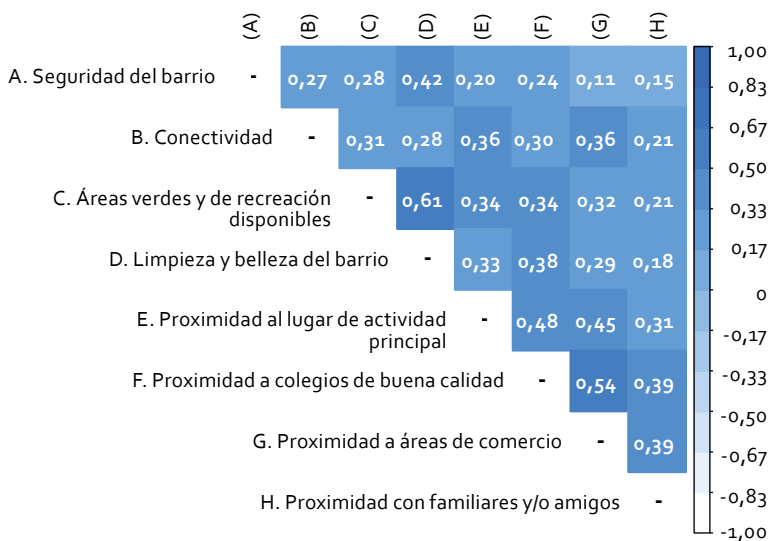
| | (A) | (B) | (C) | (D) | (E) | (F) | (G) | (H) |
|---|---|---|---|---|---|---|---|---|
| A. Seguridad del barrio | - | 0,27 | 0,28 | 0,42 | 0,20 | 0,24 | 0,11 | 0,15 |
| B. Conectividad | | - | 0,31 | 0,28 | 0,36 | 0,30 | 0,36 | 0,21 |
| C. Áreas verdes y de recreación disponibles | | | - | 0,61 | 0,34 | 0,34 | 0,32 | 0,21 |
| D. Limpieza y belleza del barrio | | | | - | 0,33 | 0,38 | 0,29 | 0,18 |
| E. Proximidad al lugar de actividad principal | | | | | - | 0,48 | 0,45 | 0,31 |
| F. Proximidad a colegios de buena calidad | | | | | | - | 0,54 | 0,39 |
| G. Proximidad a áreas de comercio | | | | | | | - | 0,39 |
| H. Proximidad con familiares y/o amigos | | | | | | | | - |

1,00
0,83
0,67
0,50
0,33
0,17
0
-0,17
-0,33
-0,50
-0,67
-0,83
-1,00